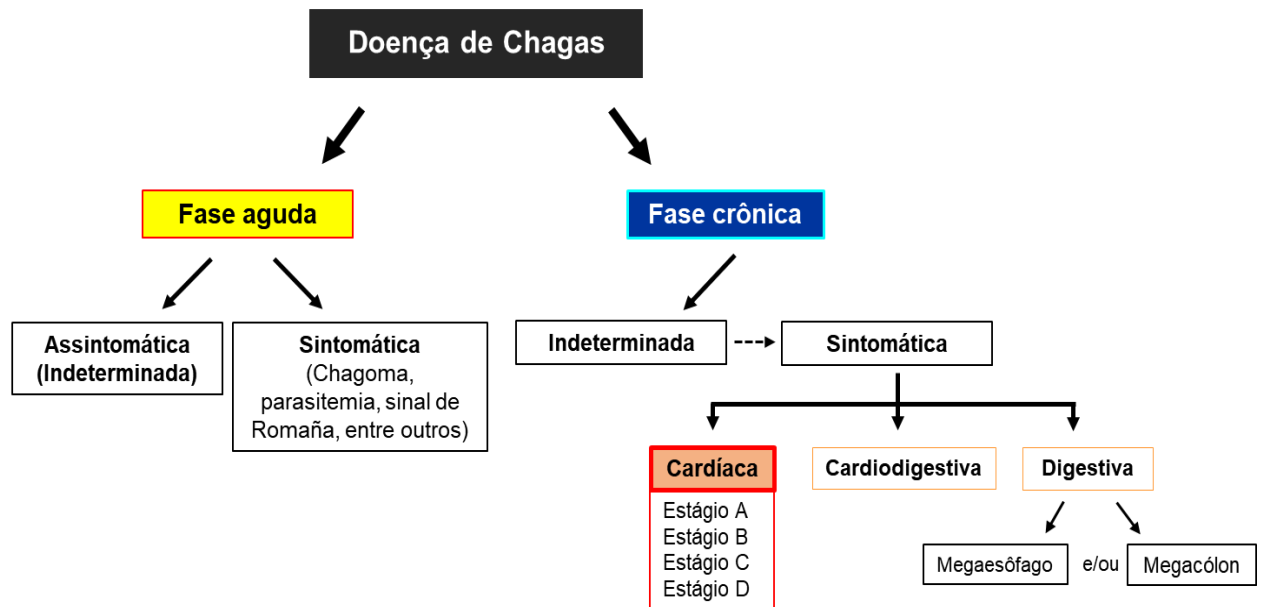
Doença de Chagas

Fase aguda

Fase crônica

Assintomática (Indeterminada)

Sintomática (Chagoma, parasitemia, sinal de Romaña, entre outros)

Indeterminada

Sintomática

Cardíaca

Estágio A
Estágio B
Estágio C
Estágio D

Cardiodigestiva

Digestiva

Megaesôfago

e/ou

Megacólon